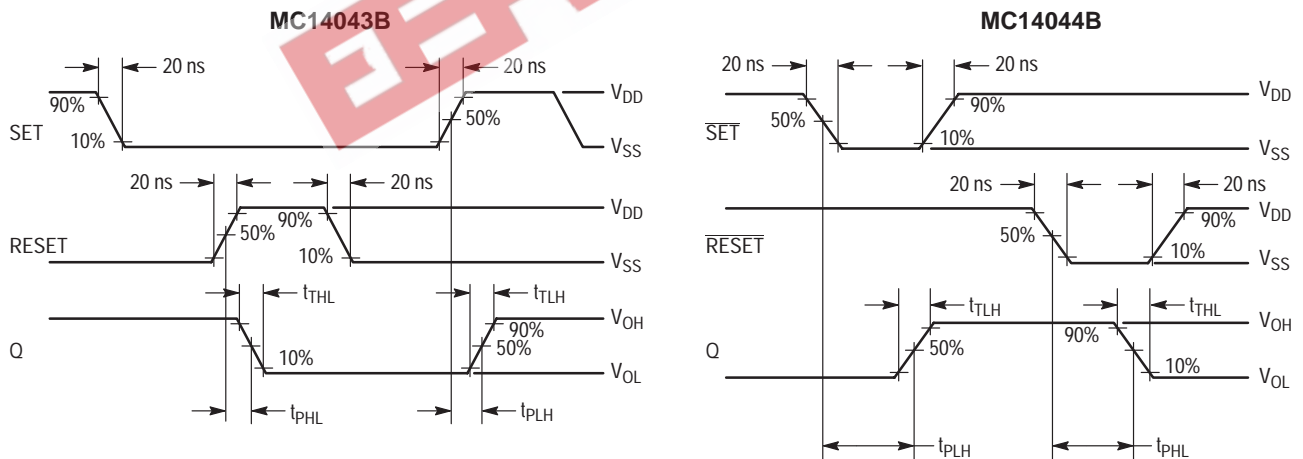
MC14043B

20 ns
20 ns
90%
$V_{DD}$
SET
10%
50%
$V_{SS}$
20 ns
20 ns
90%
$V_{DD}$
RESET
50%
10%
$V_{SS}$
$t_{THL}$
$t_{TLH}$
Q
90%
$V_{OH}$
50%
10%
$V_{OL}$
$t_{PHL}$
$t_{PLH}$

MC14044B

20 ns
20 ns
$V_{DD}$
90%
$\overline{SET}$
50%
10%
$V_{SS}$
20 ns
20 ns
$V_{DD}$
90%
$\overline{RESET}$
50%
10%
$V_{SS}$
$t_{TLH}$
$t_{THL}$
Q
90%
$V_{OH}$
50%
10%
$V_{OL}$
$t_{PLH}$
$t_{PHL}$